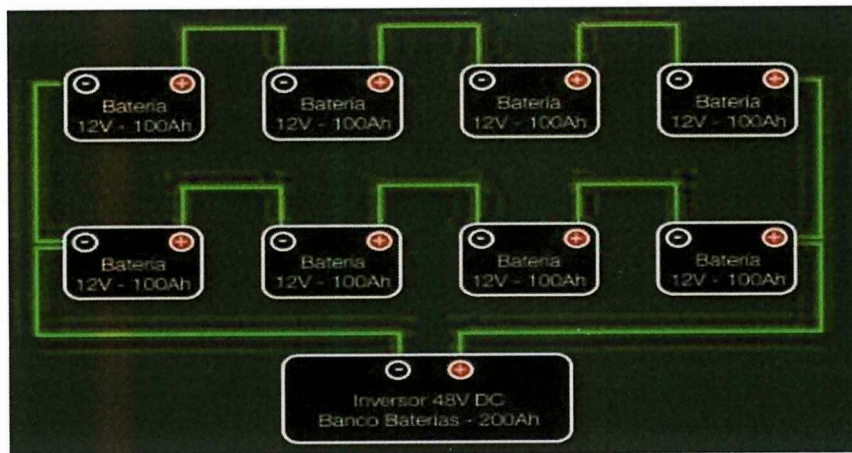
⊖ ⊕
Bateria
12V - 100Ah

⊖ ⊕
Bateria
12V - 100Ah

⊖ ⊕
Bateria
12V - 100Ah

⊖ ⊕
Bateria
12V - 100Ah

⊖ ⊕
Bateria
12V - 100Ah

⊖ ⊕
Bateria
12V - 100Ah

⊖ ⊕
Bateria
12V - 100Ah

⊖ ⊕
Bateria
12V - 100Ah

⊖ ⊕
Inversor 48V DC
Banco Baterias - 200Ah